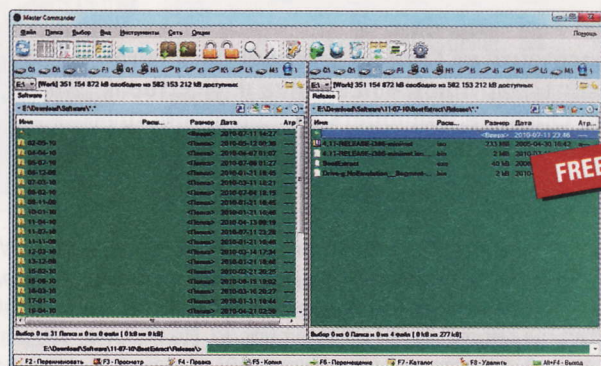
Master Commander

Файл Папка Вид Инструменты Сеть Опции

Помощь

[Work] 351 154 872 kB свободно из 582 153 212 kB доступных

[Work] 351 154 872 kB свободно из 582 153 212 kB доступных

Software

Release

E:\Download\Software\*.*

E:\Download\Software\11-07-10\SeeExtract\Release\*.*

| Имя | Расш... | Размер | Дата | Атр... |
|---|---|---|---|---|
| .. | | <Папка> | 2010-07-11 14:27 | |
| 02-05-10 | | <Папка> | 2010-05-13 09:36 | |
| 04-05-10 | | <Папка> | 2010-05-04 07:07 | |
| 05-07-10 | | <Папка> | 2010-07-06 01:27 | |
| 06-12-09 | | <Папка> | 2010-01-21 18:45 | |
| 07-03-10 | | <Папка> | 2010-03-31 12:21 | |
| 08-02-10 | | <Папка> | 2010-02-09 18:15 | |
| 09-11-09 | | <Папка> | 2010-01-21 18:45 | |
| 10-01-10 | | <Папка> | 2010-01-21 18:46 | |
| 11-04-10 | | <Папка> | 2010-04-13 09:18 | |
| 11-07-10 | | <Папка> | 2010-07-11 23:28 | |
| 11-11-09 | | <Папка> | 2010-01-21 18:46 | |
| 12-03-10 | | <Папка> | 2010-03-14 17:24 | |
| 13-12-09 | | <Папка> | 2010-01-21 18:46 | |
| 15-02-10 | | <Папка> | 2010-02-21 20:21 | |
| 15-06-10 | | <Папка> | 2010-06-15 19:02 | |
| 16-03-10 | | <Папка> | 2010-03-16 20:27 | |
| 17-01-10 | | <Папка> | 2010-01-31 18:44 | |
| 18-04-10 | | <Папка> | 2010-04-22 02:59 | |

| Имя | Расш... | Размер | Дата | Атр... |
|---|---|---|---|---|
| .. | | <Папка> | 2010-07-11 23:46 | |
| 4.11-RELEASE-i386-minimal | iso | 233 MB | 2005-04-30 10:43 | |
| 6.11-RELEASE-i386-minimal.iso | bin | 2 kB | 2010 | |
| SeeExtract | exe | 40 kB | 2010 | |
| Drive-g_NoResolution__Beginner... | bin | 2 kB | 2010 | |

FREE

Выбор 0 из 31 Папка + 0 из 0 файл ( 0 kB из 0 kB)

Выбор 0 из 0 Папка + 0 из 4 файл ( 0 kB из 277 kB)

E:\Download\Software\11-07-10\SeeExtract\Release\>

F2 - Переименовать | F3 - Просмотр | F4 - Правка | F5 - Копия | F6 - Перемещение | F7 - Каталог | F8 - Удалить | Alt+F4 - Выход